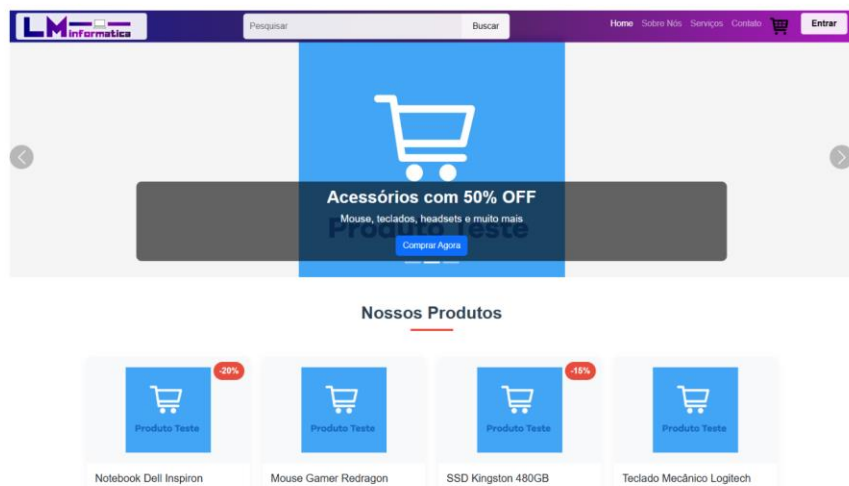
LM Informatica

Pesquisar Buscar

Home Sobre Nós Serviços Contato Entrar

Produto Teste

Acessórios com 50% OFF

Mouse, teclados, headsets e muito mais

Comprar Agora

Nossos Produtos

-20%

Produto Teste

Notebook Dell Inspiron

Produto Teste

Mouse Gamer Redragon

-15%

Produto Teste

SSD Kingston 480GB

Produto Teste

Teclado Mecânico Logitech